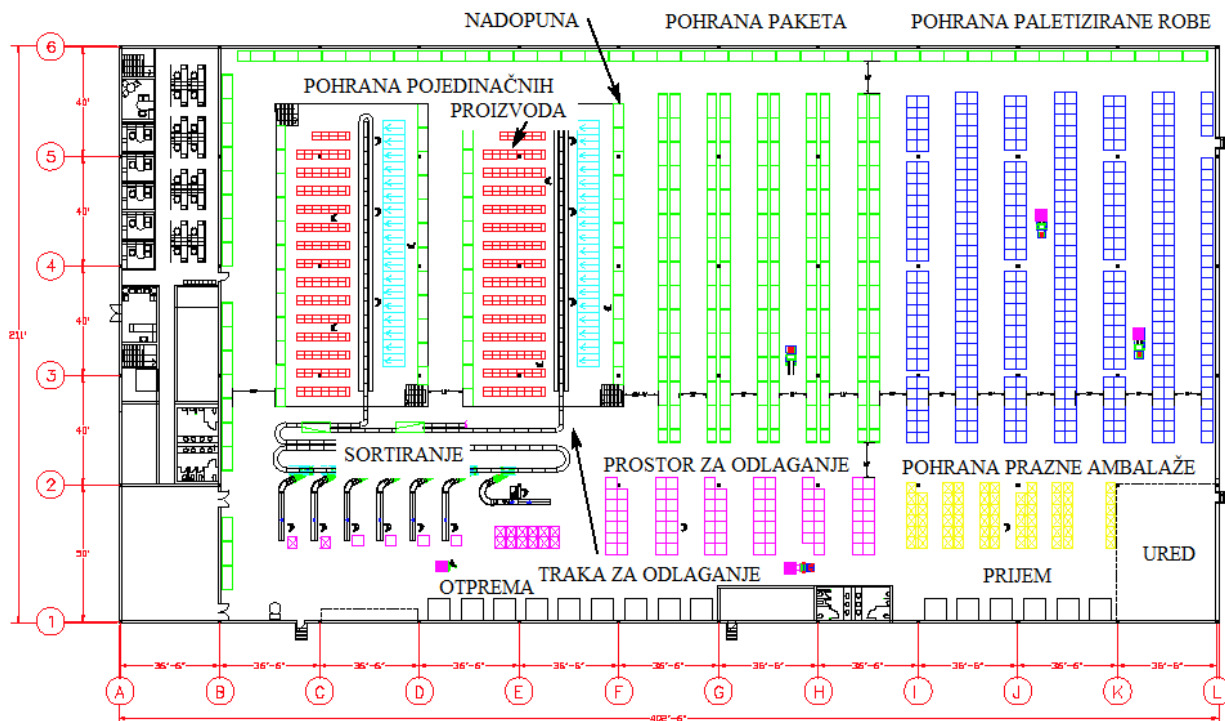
NADOPUNA
POHRANA PAKETA
POHRANA PALETIZIRANE ROBE
POHRANA POJEDINAČNIH PROIZVODA
SORTIRANJE
PROSTOR ZA ODLAGANJE
POHRANA PRAZNE AMBALAŽE
URED
TRAKA ZA ODLAGANJE
OTPREMA
PRIJEM
6
5
4
3
2
1
40'
40'
40'
40'
50'
211'
36'-6"
36'-6"
36'-6"
36'-6"
36'-6"
36'-6"
36'-6"
36'-6"
36'-6"
36'-6"
36'-6"
A
B
C
D
E
F
G
H
I
J
K
L
402'-6"